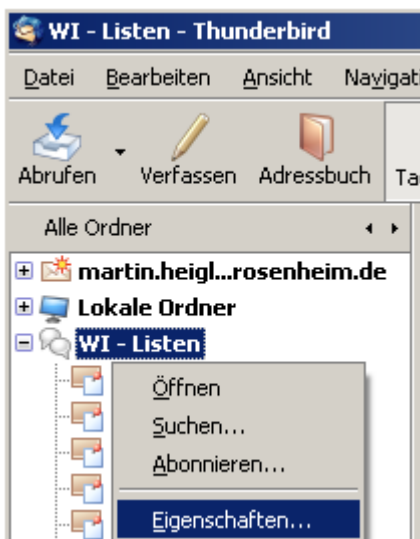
WI - Listen - Thunderbird

Datei Bearbeiten Ansicht Navigat

Abrufen Verfassen Adressbuch Ta

Alle Ordner

martin.heigl...rosenheim.de
Lokale Ordner
WI - Listen

Öffnen
Suchen...
Abonnieren...
Eigenschaften...